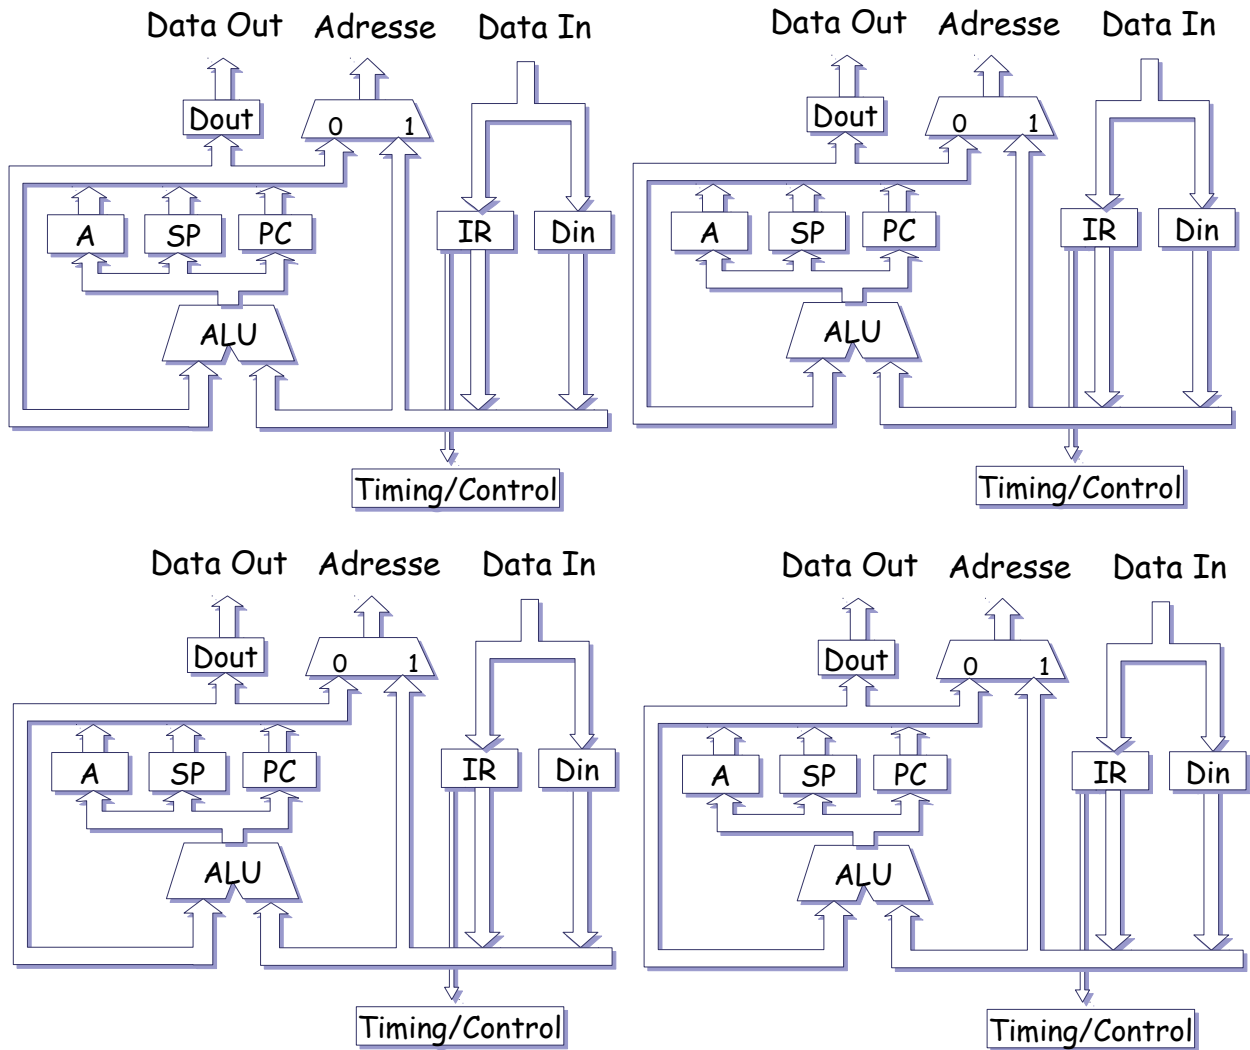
Data Out Adresse Data In
Dout
0 1
A SP PC
IR Din
ALU
Timing/Control

Data Out Adresse Data In
Dout
0 1
A SP PC
IR Din
ALU
Timing/Control

Data Out Adresse Data In
Dout
0 1
A SP PC
IR Din
ALU
Timing/Control

Data Out Adresse Data In
Dout
0 1
A SP PC
IR Din
ALU
Timing/Control